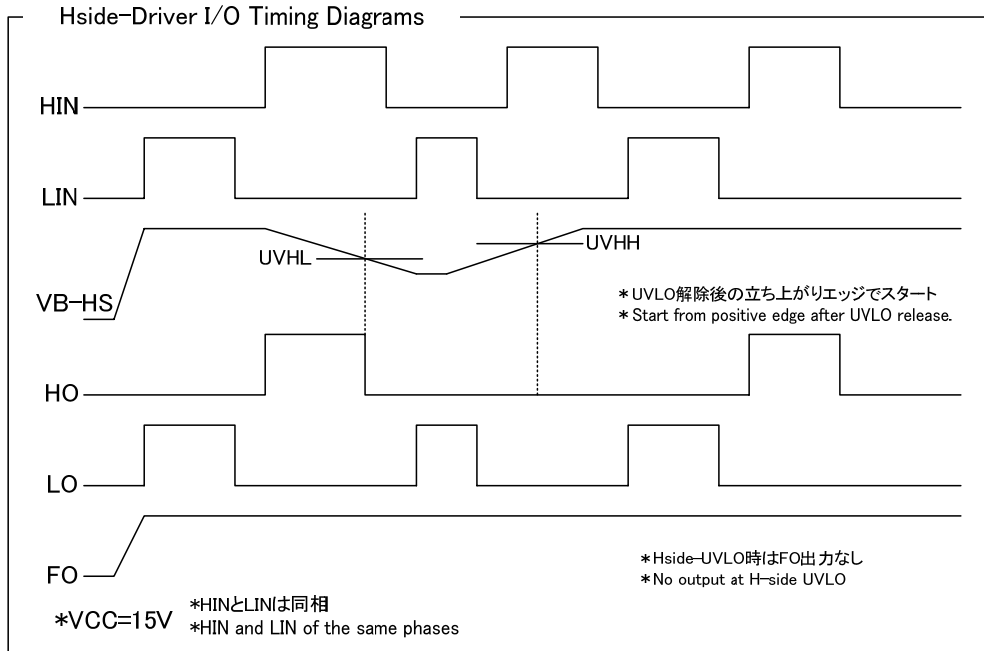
Hside-Driver I/O Timing Diagrams

HIN

LIN

UVHL

UVHH

VB-HS

＊UVLO解除後の立ち上がりエッジでスタート
＊Start from positive edge after UVLO release.

HO

LO

FO

＊Hside-UVLO時はFO出力なし
＊No output at H-side UVLO

＊VCC=15V

＊HINとLINは同相
＊HIN and LIN of the same phases